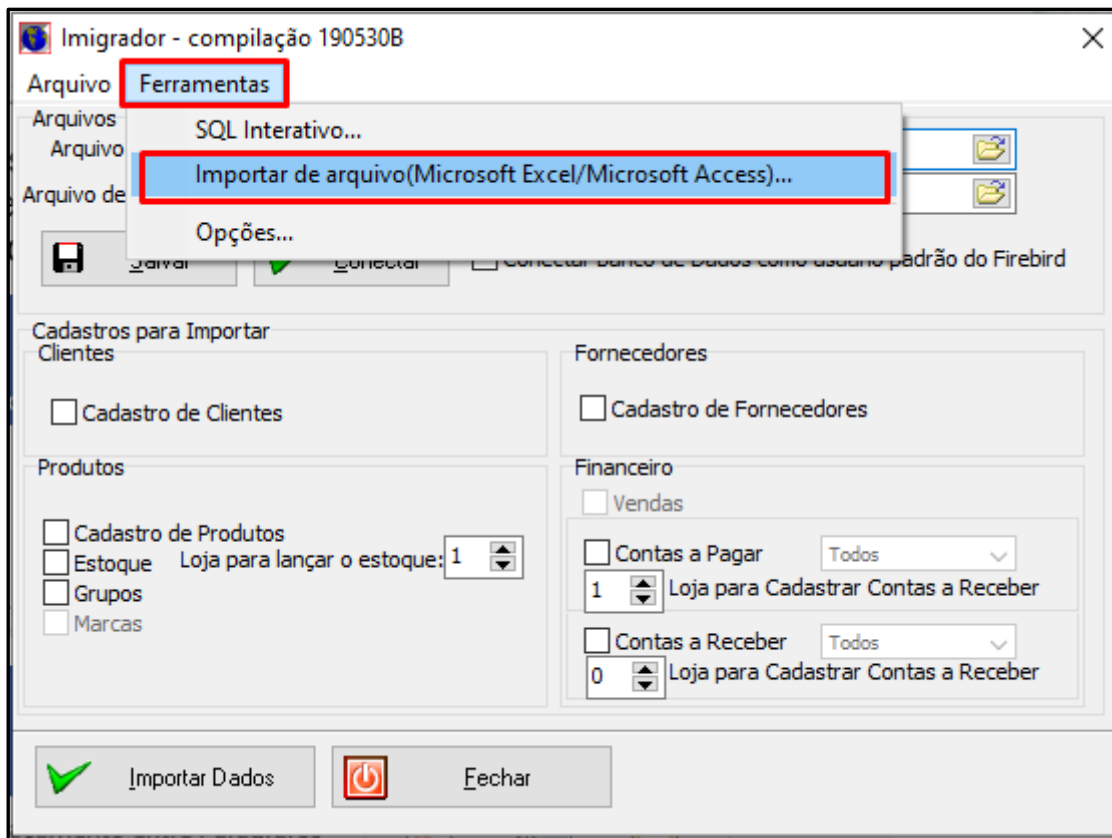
Imigrador - compilação 190530B

Arquivo Ferramentas

SQL Interativo...

Importar de arquivo(Microsoft Excel/Microsoft Access)...

Opções...

Arquivos

Arquivo

Arquivo de

Salvar

Conectar

Conectar Banco de Dados como usuário padrão do Firebird

Cadastros para Importar

Clientes

Cadastro de Clientes

Fornecedores

Cadastro de Fornecedores

Produtos

Cadastro de Produtos

Estoque

Loja para lançar o estoque: 1

Grupos

Marcas

Financeiro

Vendas

Contas a Pagar

Todos

1

Loja para Cadastrar Contas a Receber

Contas a Receber

Todos

0

Loja para Cadastrar Contas a Receber

Importar Dados

Fechar